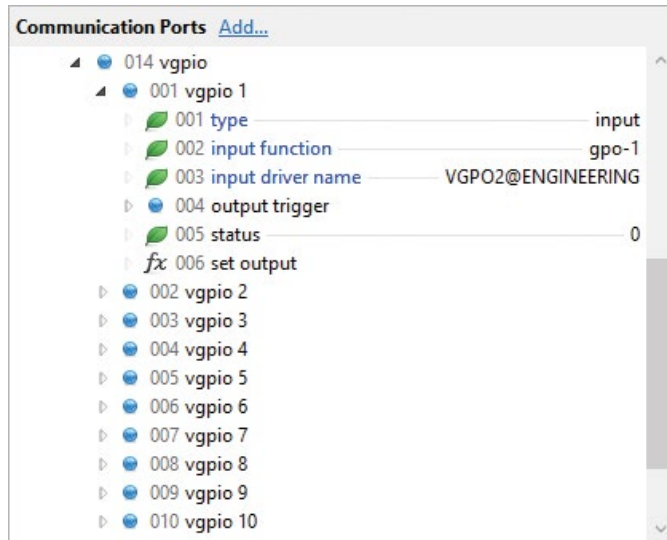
Communication Ports Add...

014 vgpio
001 vgpio 1
001 type input
002 input function gpo-1
003 input driver name VGPO2@ENGINEERING
004 output trigger
005 status 0
$fx$ 006 set output
002 vgpio 2
003 vgpio 3
004 vgpio 4
005 vgpio 5
006 vgpio 6
007 vgpio 7
008 vgpio 8
009 vgpio 9
010 vgpio 10